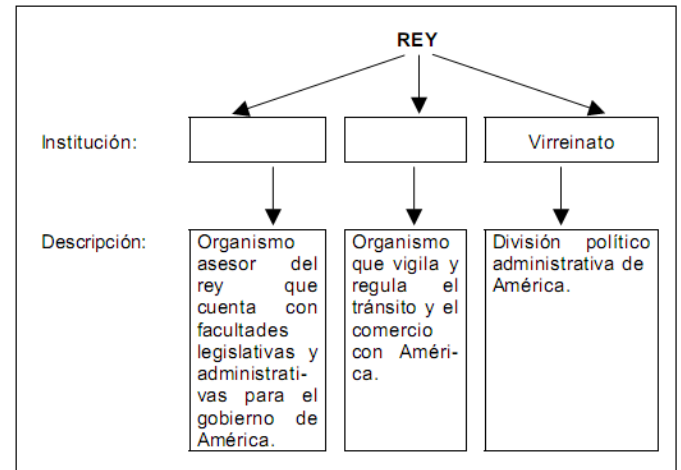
REY

Institución:

Virreinato

Descripción:

Organismo asesor del rey que cuenta con facultades legislativas y administrativas para el gobierno de América.

Organismo que vigila y regula el tránsito y el comercio con América.

División político administrativa de América.